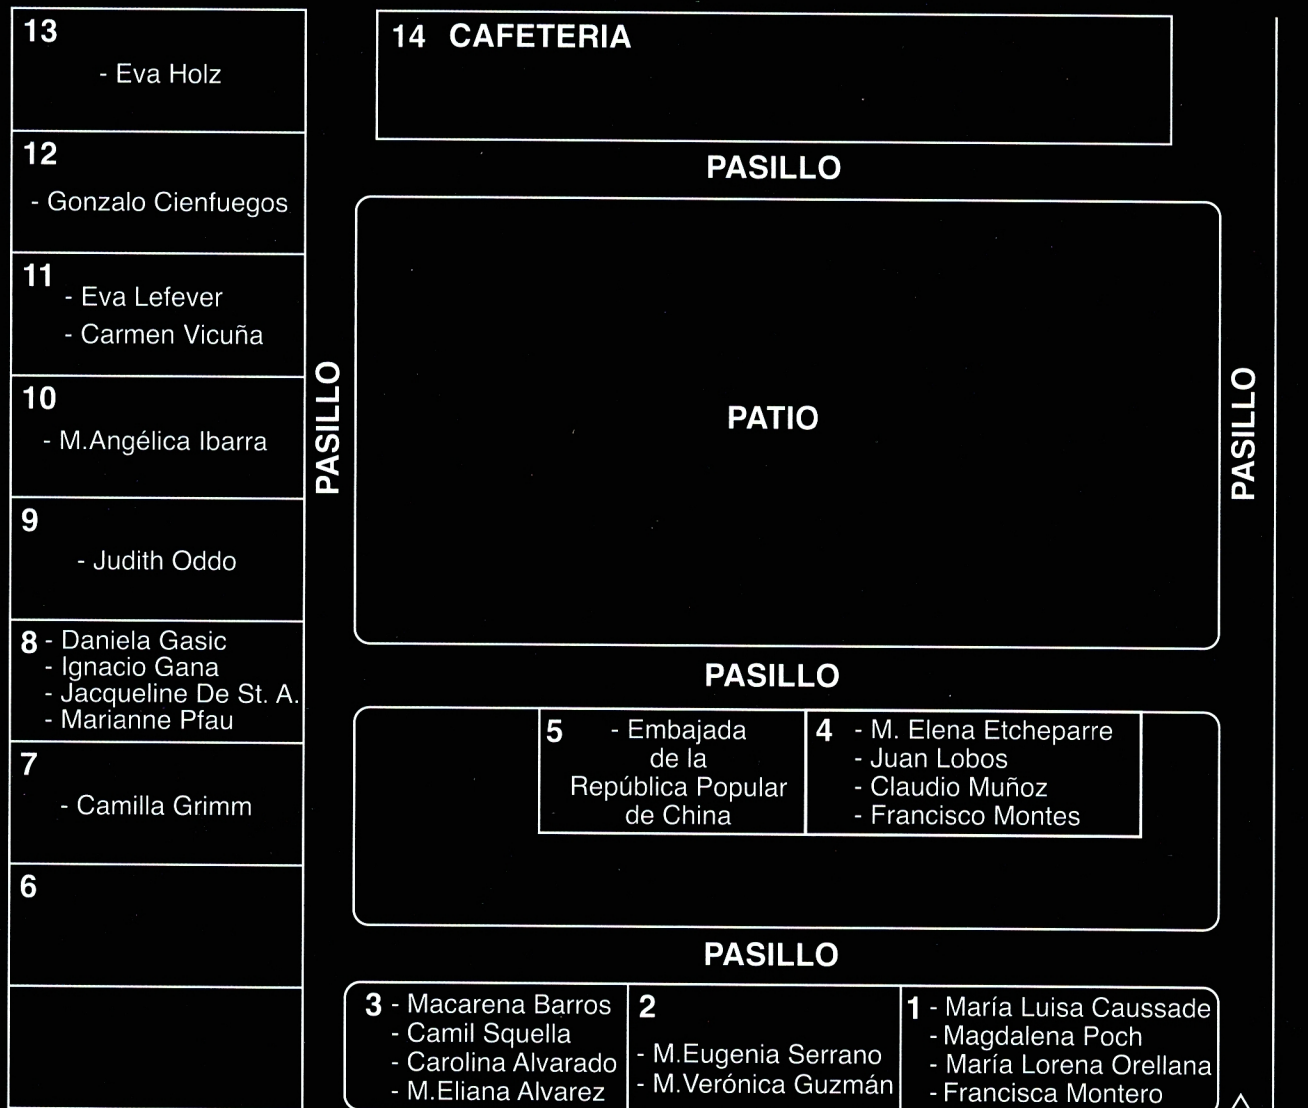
13
- Eva Holz

12
- Gonzalo Cienfuegos

11
- Eva Lefever
- Carmen Vicuña

10
- M.Angélica Ibarra

9
- Judith Oddo

8 - Daniela Gasic
- Ignacio Gana
- Jacqueline De St. A.
- Marianne Pfau

7
- Camilla Grimm

6

PASILLO

14 CAFETERIA

PASILLO

PATIO

PASILLO

PASILLO

5 - Embajada de la República Popular de China

4 - M. Elena Etcheparre
- Juan Lobos
- Claudio Muñoz
- Francisco Montes

PASILLO

3 - Macarena Barros
- Camil Squella
- Carolina Alvarado
- M.Eliana Alvarez

2
- M.Eugenia Serrano
- M.Verónica Guzmán

1 - María Luisa Caussade
- Magdalena Poch
- María Lorena Orellana
- Francisca Montero